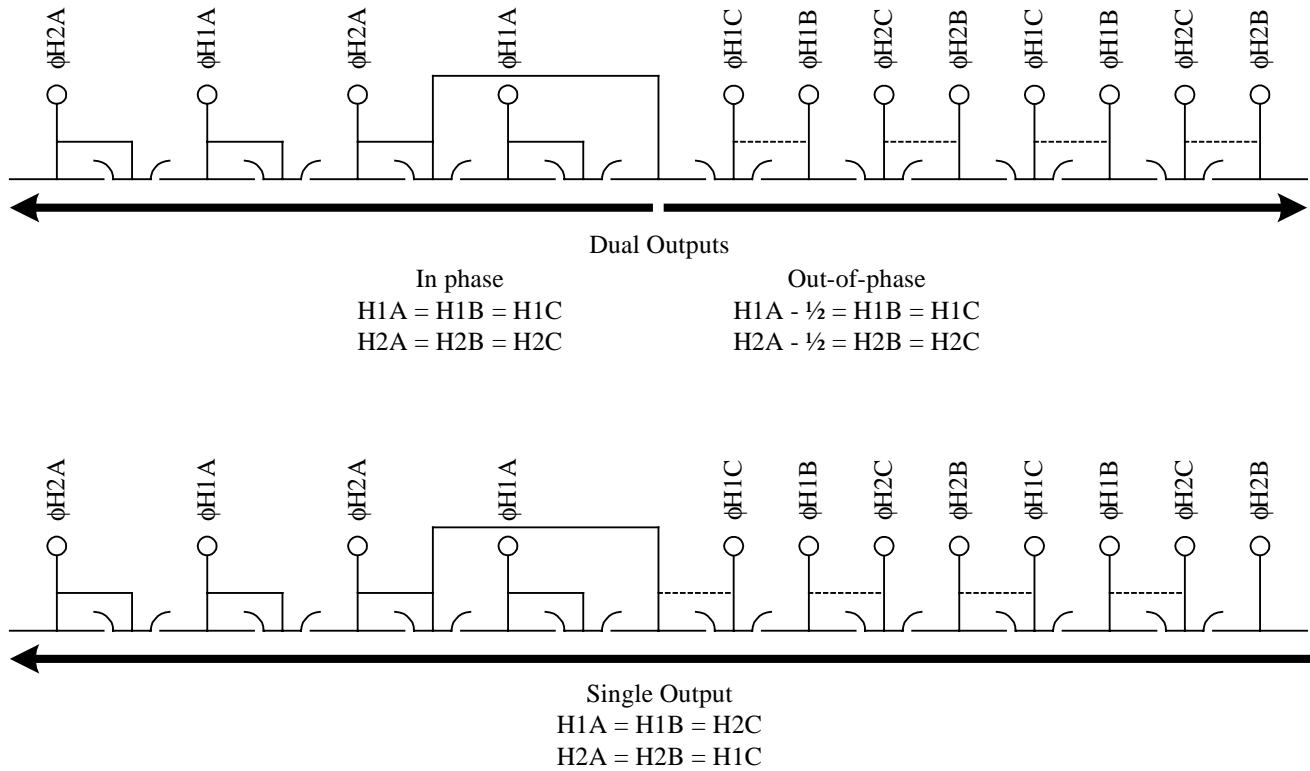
φH2A φH1A φH2A φH1A φH1C φH1B φH2C φH2B φH1C φH1B φH2C φH2B

Dual Outputs

In phase
H1A = H1B = H1C
H2A = H2B = H2C

Out-of-phase
H1A - ½ = H1B = H1C
H2A - ½ = H2B = H2C

φH2A φH1A φH2A φH1A φH1C φH1B φH2C φH2B φH1C φH1B φH2C φH2B

Single Output
H1A = H1B = H2C
H2A = H2B = H1C